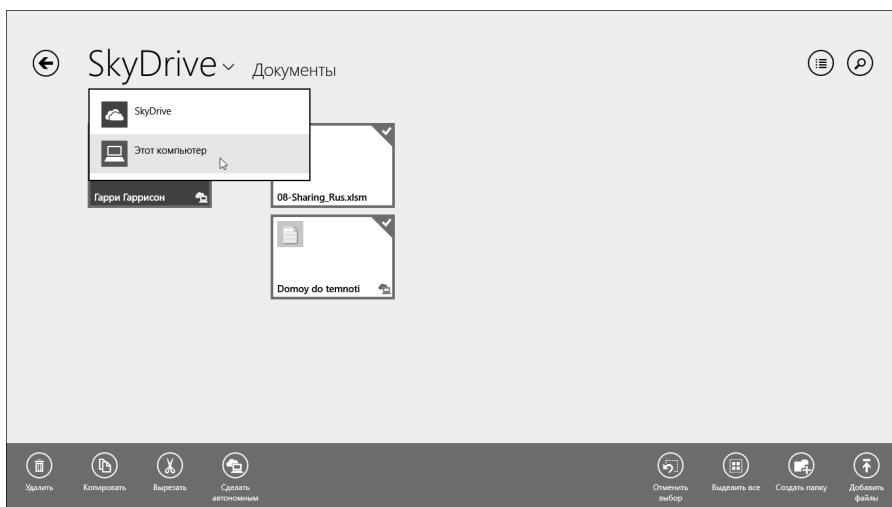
SkyDrive Документы

SkyDrive

Этот компьютер

Гарри Гаррисон

08-Sharing_Rus.xlsm

Domoy do temnoti

Удалить

Копировать

Вырезать

Сделать автономным

Отменить выбор

Выделить все

Создать папку

Добавить файлы